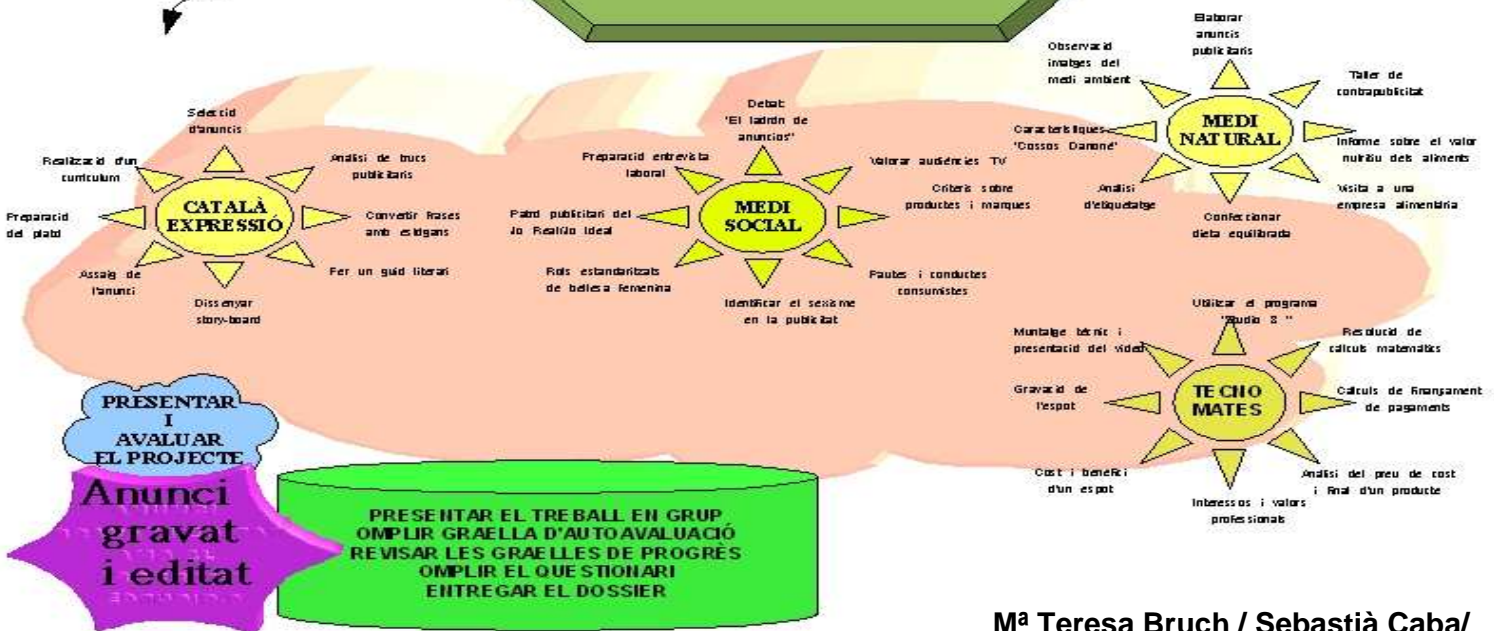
Selecció d'anuncis

Anàlisi de trucs publicitaris

Realització d'un currículum

CATALÀ EXPRESSIÓ

Preparació del plató

Convertir frases amb eslògans

Assaig de l'anunci

Fer un guió literari

Dissenyar story-board

Debat: "El ladrón de anuncios"

Preparació entrevista laboral

Valorar audiències TV

MEDI SOCIAL

Criteris sobre productes i marques

Patró publicitari del Jo Realitat Ideal

Rols estandaritzats de bellesa femenina

Pautes i conductes consumistes

Identificar el sexisme en la publicitat

Elaborar anuncis publicitaris

Observació imatges del medi ambient

Taller de contrapublicitat

Característiques "Cossos Danone"

MEDI NATURAL

Informe sobre el valor nutritiu dels aliments

Anàlisi d'etiquetatge

Visita a una empresa alimentària

Confeccionar dieta equilibrada

Utilitzar el programa "Studio 8"

Muntatge tècnic i presentació del vídeo

Resolució de càlculs matemàtics

Gravació de l'espot

TECNO MATES

Càlculs de finançament de pagaments

Cost i benefici d'un espot

Anàlisi del preu de cost i final d'un producte

Interessos i valors professionals

PRESENTAR I AVALUAR EL PROJECTE

Anunci gravat i editat

PRESENTAR EL TREBALL EN GRUP
OMPLIR GRAELLA D'AUTOAVALUACIÓ
REVISAR LES GRAELLES DE PROGRÈS
OMPLIR EL QUESTIONARI
ENTREGAR EL DOSSIER

Mª Teresa Bruch / Sebastià Caba/